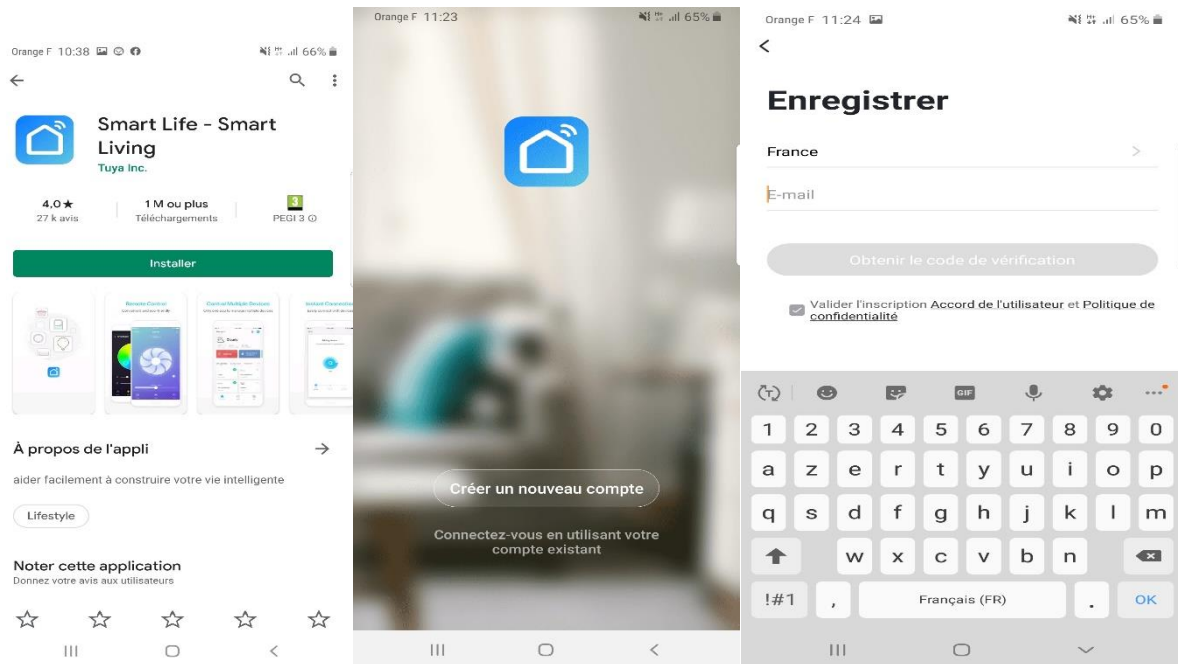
Orange F 10:38 66%

Smart Life - Smart Living
Tuya Inc.

4,0★
27 k avis

1 M ou plus
Téléchargements

3
PEGI 3

Installer

Remote Control

Control Multiple Devices

Instant Connection

À propos de l'appli →

aider facilement à construire votre vie intelligente

Lifestyle

Noter cette application
Donnez votre avis aux utilisateurs

Orange F 11:23 65%

Créer un nouveau compte

Connectez-vous en utilisant votre compte existant

Orange F 11:24 65%

Enregistrer

France >

E-mail

Obtenir le code de vérification

Valider l'inscription Accord de l'utilisateur et Politique de confidentialité

GIF

1 2 3 4 5 6 7 8 9 0
a z e r t y u i o p
q s d f g h j k l m
w x c v b n
!#1 , Français (FR) . OK